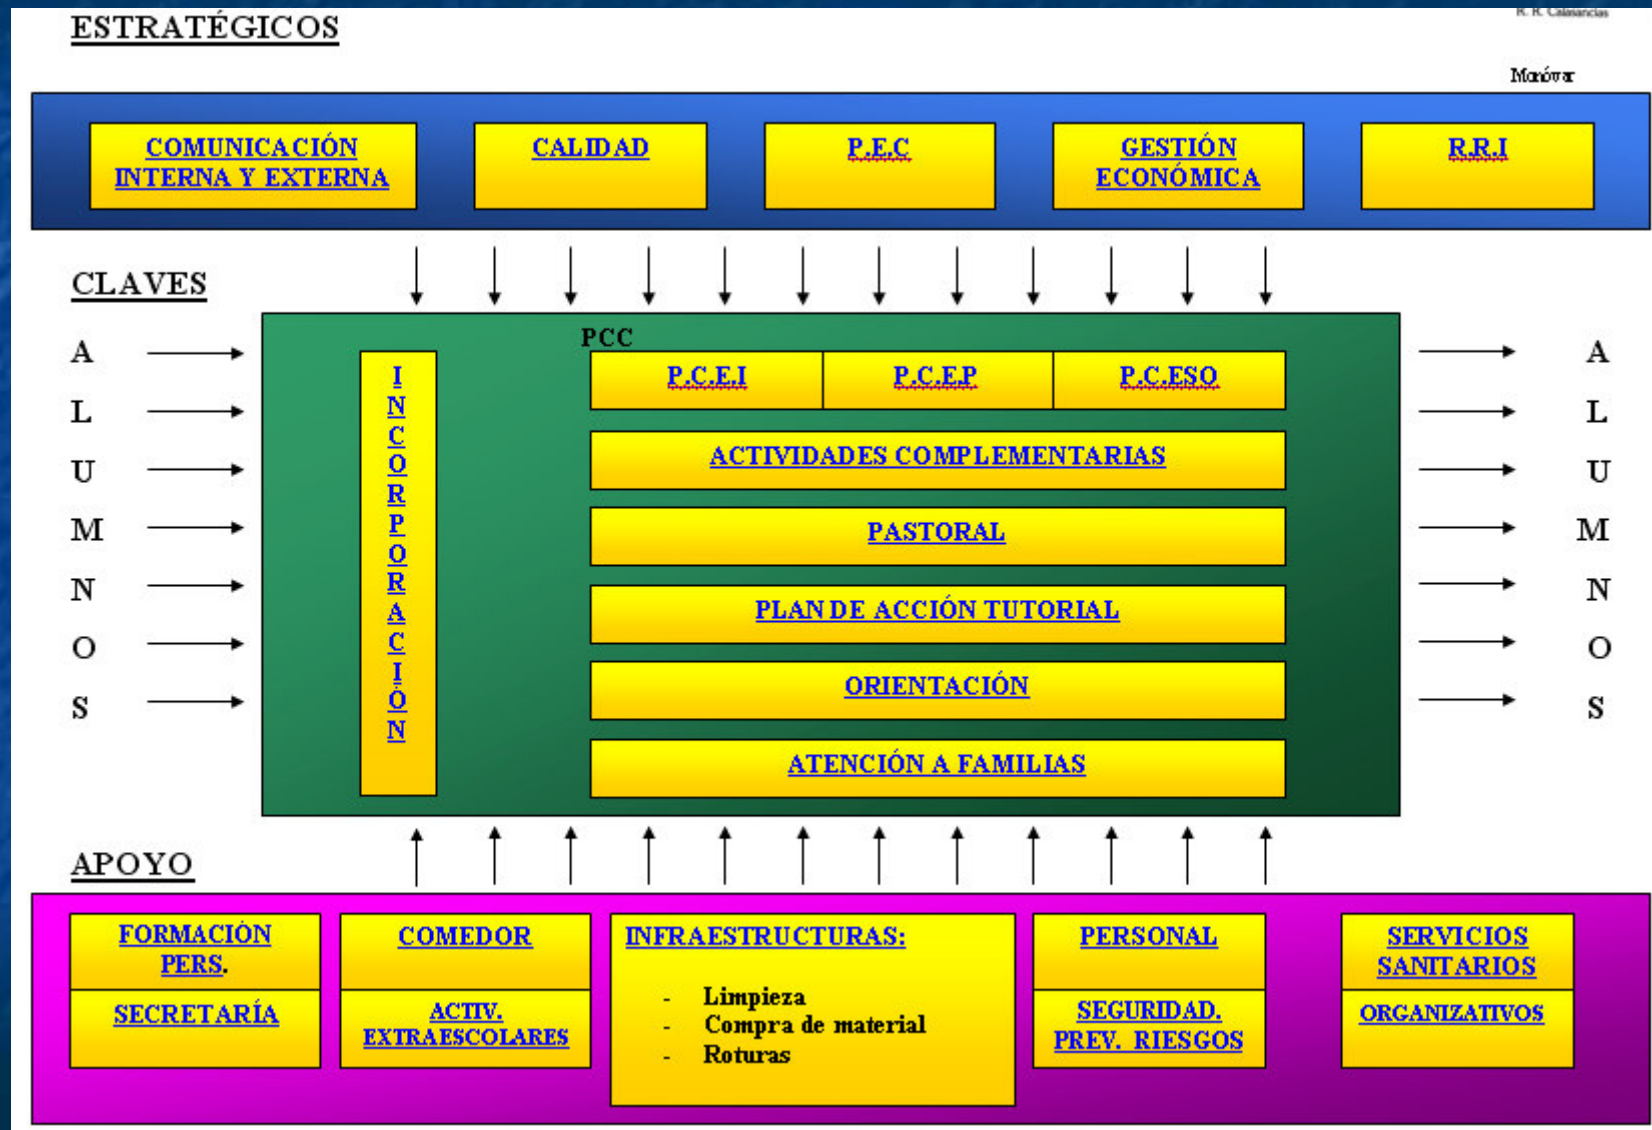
ESTRATÉGICOS

R. R. Calasancias

Monóvar

COMUNICACIÓN INTERNA Y EXTERNA

CALIDAD

P.E.C

GESTIÓN ECONÓMICA

R.R.I

CLAVES

A
L
U
M
N
O
S

PCC

INCORPORACIÓN

P.C.E.I

P.C.E.P

P.C.ESO

ACTIVIDADES COMPLEMENTARIAS

PASTORAL

PLAN DE ACCIÓN TUTORIAL

ORIENTACIÓN

ATENCIÓN A FAMILIAS

A
L
U
M
N
O
S

APOYO

FORMACIÓN PERS.

SECRETARÍA

COMEDOR

ACTIV. EXTRAESCOLARES

INFRAESTRUCTURAS:

- Limpieza
- Compra de material
- Roturas

PERSONAL

SEGURIDAD. PREV. RIESGOS

SERVICIOS SANITARIOS

ORGANIZATIVOS